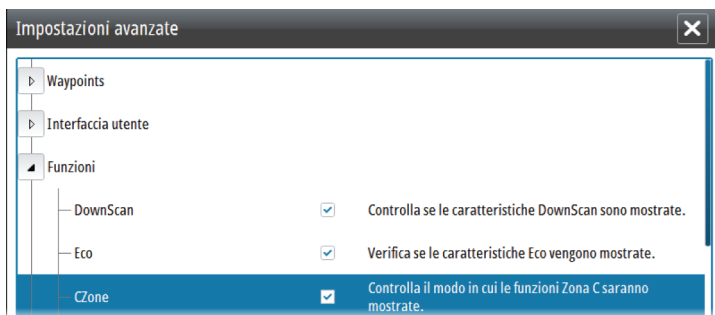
Impostazioni avanzate

Waypoints

Interfaccia utente

Funzioni

DownScan — Controlla se le caratteristiche DownScan sono mostrate.

Eco — Verifica se le caratteristiche Eco vengono mostrate.

CZone — Controlla il modo in cui le funzioni Zona C saranno mostrate.